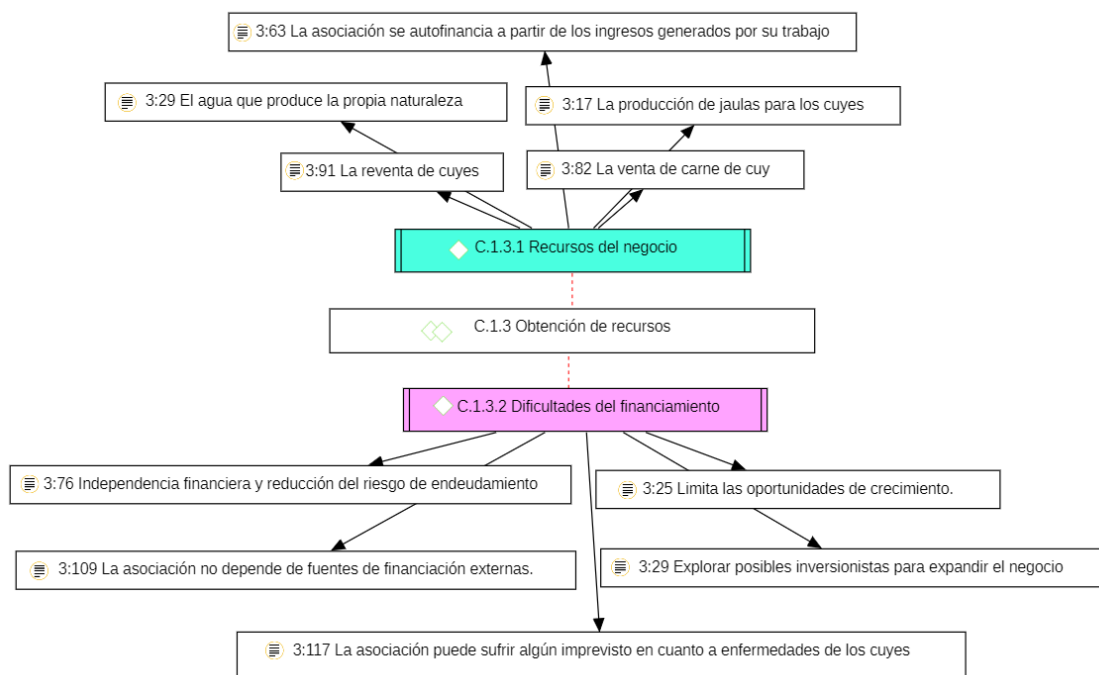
3:63 La asociación se autofinancia a partir de los ingresos generados por su trabajo

3:29 El agua que produce la propia naturaleza

3:17 La producción de jaulas para los cuyes

3:91 La reventa de cuyes

3:82 La venta de carne de cuy

C.1.3.1 Recursos del negocio

C.1.3 Obtención de recursos

C.1.3.2 Dificultades del financiamiento

3:76 Independencia financiera y reducción del riesgo de endeudamiento

3:25 Limita las oportunidades de crecimiento.

3:109 La asociación no depende de fuentes de financiación externas.

3:29 Explorar posibles inversionistas para expandir el negocio

3:117 La asociación puede sufrir algún imprevisto en cuanto a enfermedades de los cuyes